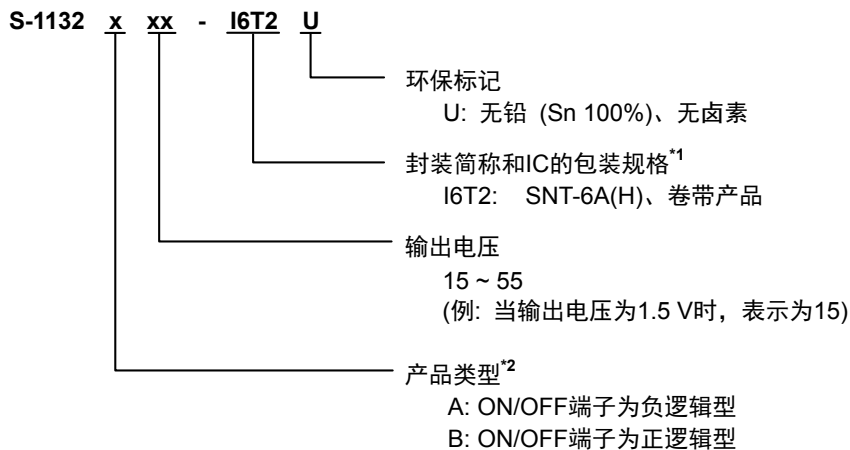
S-1132 x xx - I6T2 U

环保标记
U: 无铅 (Sn 100%)、无卤素

封装简称和IC的包装规格$^{*1}$
I6T2: SNT-6A(H)、卷带产品

输出电压
15 ~ 55
(例: 当输出电压为1.5 V时，表示为15)

产品类型$^{*2}$
A: ON/OFF端子为负逻辑型
B: ON/OFF端子为正逻辑型